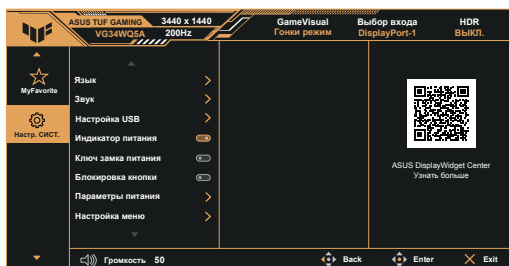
ASUS TUF GAMING
VG34WQ3A
3440 x 1440
200Hz
GameVisual
Гонки режим
Выбор входа
DisplayPort-1
HDR
ВЫКЛ.

MyFavorite
Настр. СИСТ.

Язык
Звук
Настройка USB
Индикатор питания
Ключ замка питания
Блокировка кнопки
Параметры питания
Настройка меню

ASUS DisplayWidget Center
Узнать больше

Громкость 50
Back
Enter
Exit